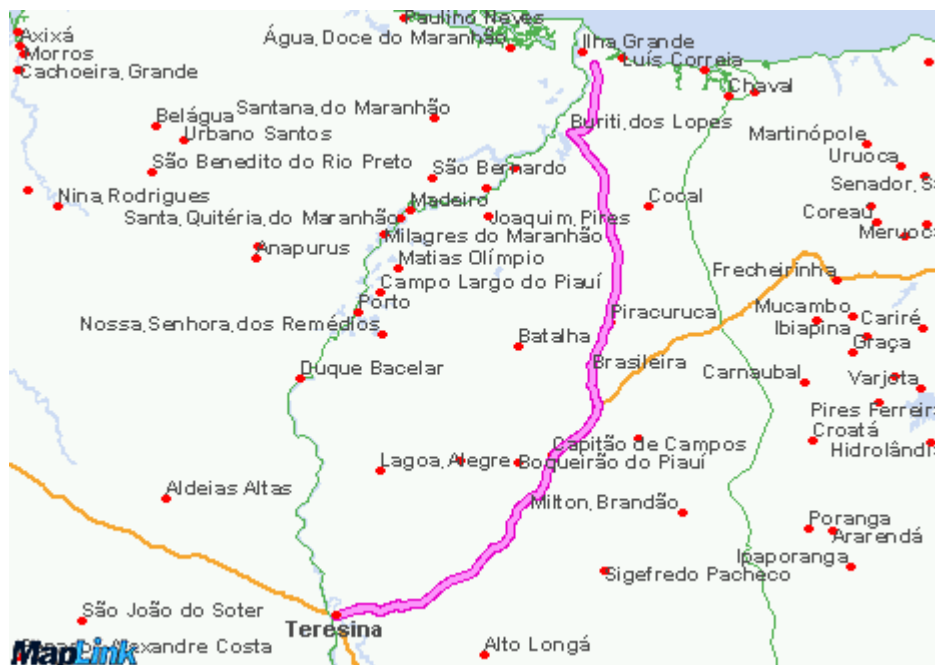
Paulino Neves
Axixá
Morros
Água Doce do Maranhão
Ilha Grande
Luís Correia
Cachoeira Grande
Chaval
Belágua
Santana do Maranhão
Urbano Santos
Buriti dos Lopes
Martinópole
São Benedito do Rio Preto
São Bernardo
Uruoca
Senador Sá
Nina Rodrigues
Madeiro
Cocal
Santa Quitéria do Maranhão
Joaquim Pires
Coreaú
Meruoca
Milagres do Maranhão
Anapurus
Matias Olímpio
Frecheirinha
Campo Largo do Piauí
Porto
Piracuruca
Mucambo
Cariré
Nossa Senhora dos Remédios
Ibiapina
Batalha
Graça
Brasileira
Duque Bacelar
Carnaubal
Varjota
Pires Ferreira
Croatá
Capitão de Campos
Hidrolândia
Lagoa Alegre
Boqueirão do Piauí
Aldeias Altas
Milton Brandão
Poranga
Ararendá
Ipaporanga
Sigefredo Pacheco
São João do Soter
Teresina
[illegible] Alexandre Costa
Alto Longá
MapLink